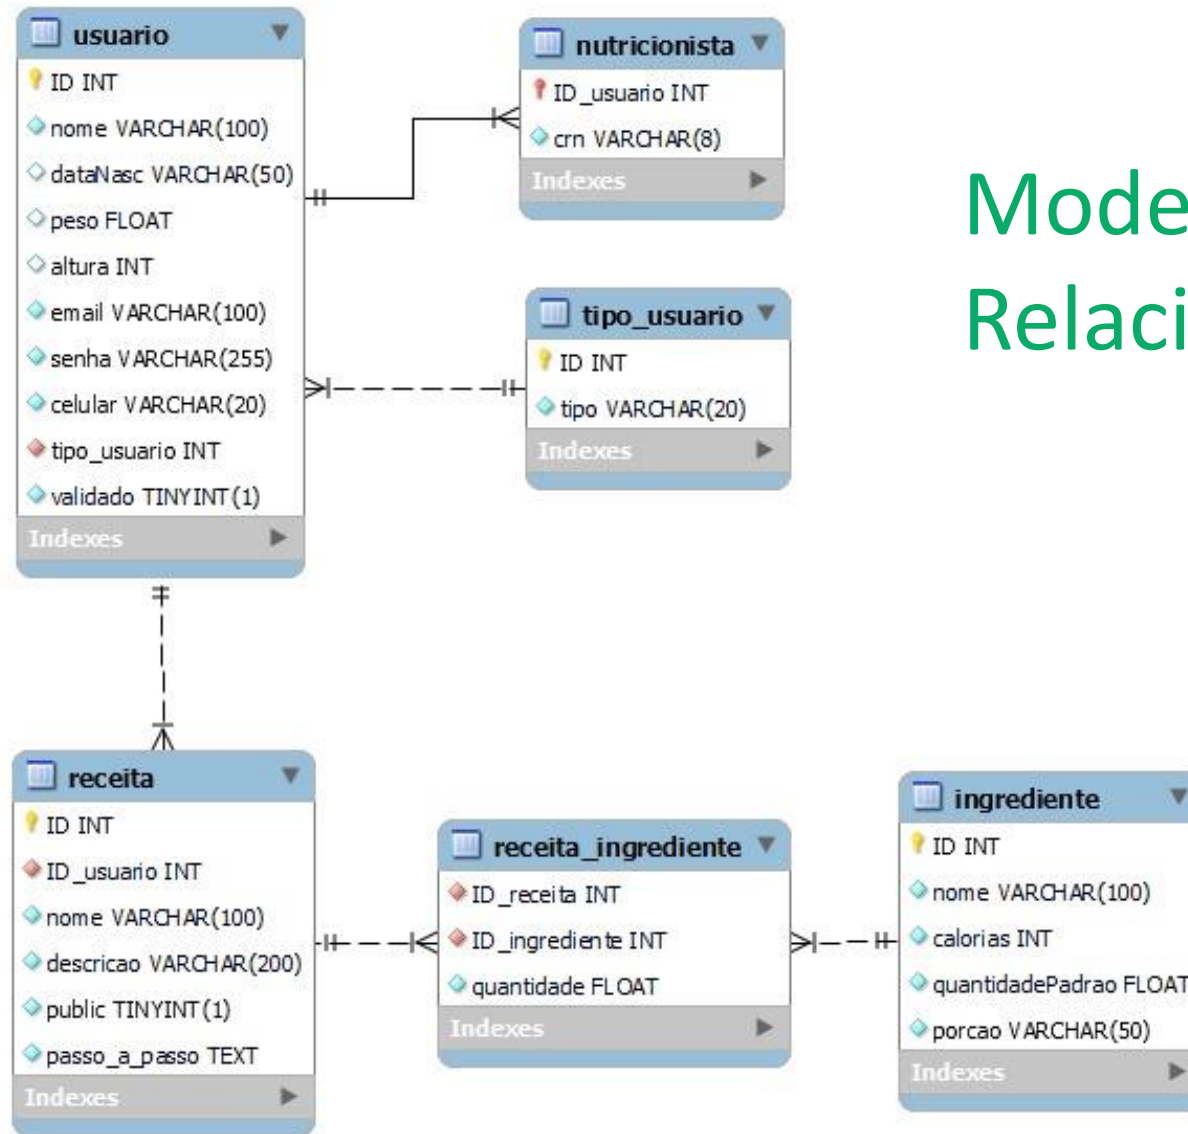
usuario
ID INT
nome VARCHAR(100)
dataNasc VARCHAR(50)
peso FLOAT
altura INT
email VARCHAR(100)
senha VARCHAR(255)
celular VARCHAR(20)
tipo_usuario INT
validado TINYINT(1)
Indexes

nutricionista
ID_usuario INT
crn VARCHAR(8)
Indexes

Mode
Relaci

tipo_usuario
ID INT
tipo VARCHAR(20)
Indexes

receita
ID INT
ID_usuario INT
nome VARCHAR(100)
descricao VARCHAR(200)
public TINYINT(1)
passo_a_passo TEXT
Indexes

receita_ingrediente
ID_receita INT
ID_ingrediente INT
quantidade FLOAT
Indexes

ingrediente
ID INT
nome VARCHAR(100)
calorias INT
quantidadePadrao FLOAT
porcao VARCHAR(50)
Indexes